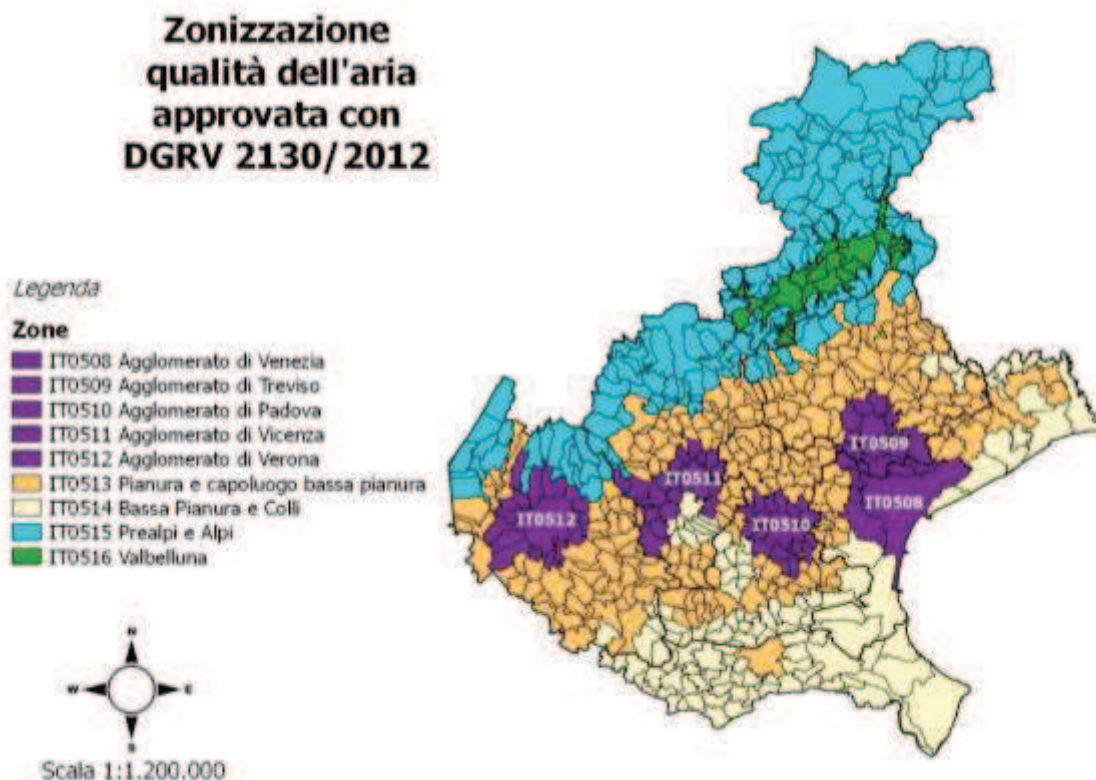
Zonizzazione qualità dell'aria approvata con DGRV 2130/2012

Legenda

Zone

IT0508 Agglomerato di Venezia
IT0509 Agglomerato di Treviso
IT0510 Agglomerato di Padova
IT0511 Agglomerato di Vicenza
IT0512 Agglomerato di Verona
IT0513 Pianura e capoluogo bassa pianura
IT0514 Bassa Pianura e Colli
IT0515 Prealpi e Alpi
IT0516 Valbelluna

N
W
E
S

Scala 1:1.200.000

IT0509
IT0511
IT0512
IT0510
IT0508